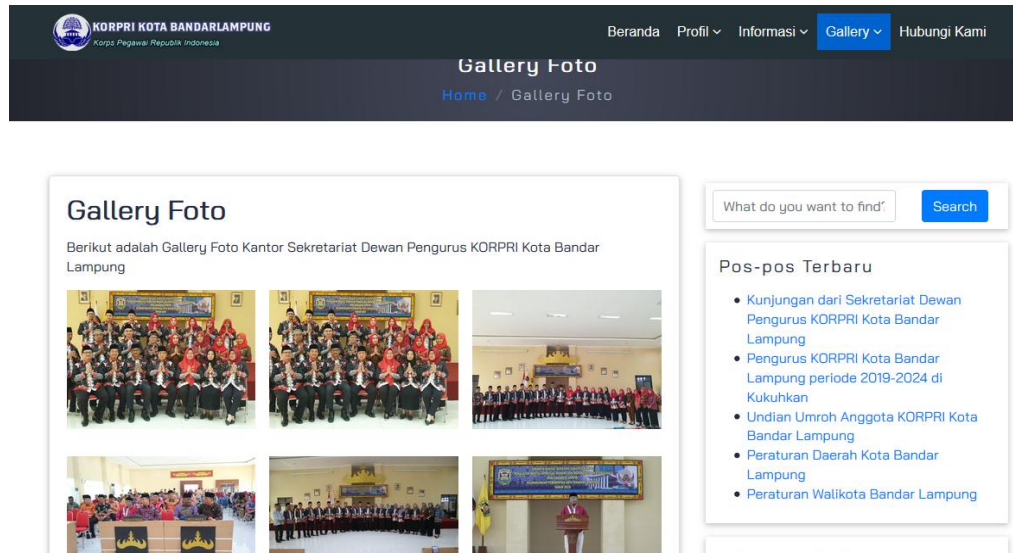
KORPRI KOTA BANDARLAMPUNG
Korps Pegawai Republik Indonesia

Beranda Profil Informasi Gallery Hubungi Kami

Gallery Foto

Home / Gallery Foto

Gallery Foto

Berikut adalah Gallery Foto Kantor Sekretariat Dewan Pengurus KORPRI Kota Bandar Lampung

What do you want to find?

Search

Pos-pos Terbaru

- Kunjungan dari Sekretariat Dewan Pengurus KORPRI Kota Bandar Lampung
- Pengurus KORPRI Kota Bandar Lampung periode 2019-2024 di Kukuhkan
- Undian Umroh Anggota KORPRI Kota Bandar Lampung
- Peraturan Daerah Kota Bandar Lampung
- Peraturan Walikota Bandar Lampung